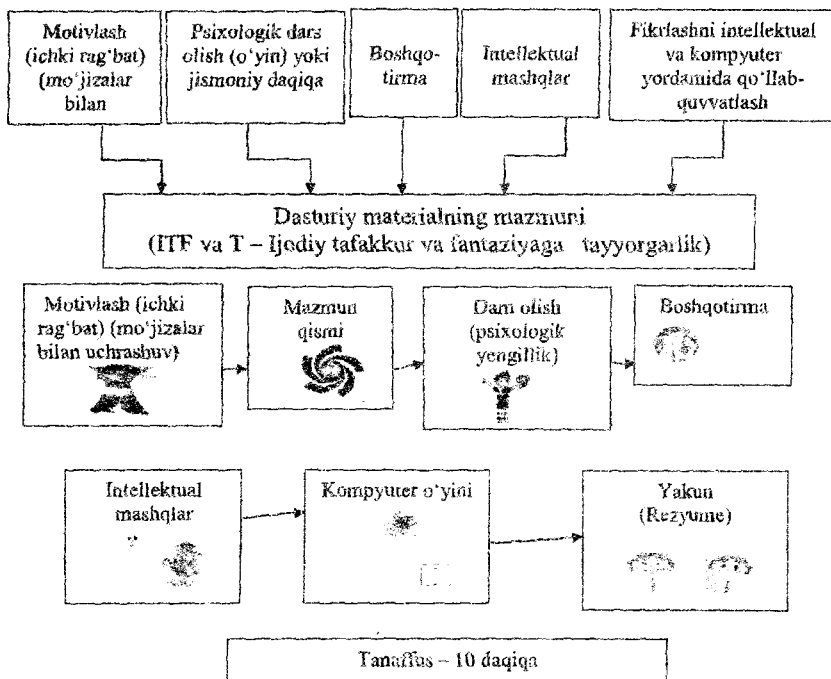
Motivlash (ichki rag'bat) (mo'jizalar bilan

Psixologik dars olish (o'yin) yoki jismoniy daqiqa

Boshqotirma

Intellektual mashqlar

Fikrlashni intellektual va kompyuter yordamida qo'llab-quvvatlash

Dasturiy materialning mazmuni
(ITF va T – Ijodiy tafakkur va fantaziyaga tayyorgarlik)

Motivlash (ichki rag'bat) (mo'jizalar bilan uchrashuv)

Mazmun qismi

Dam olish (psixologik yengillik)

Boshqotirma

Intellektual mashqlar

Kompyuter o'yini

Yakun (Rezyume)

Tanaffus – 10 daqiqa